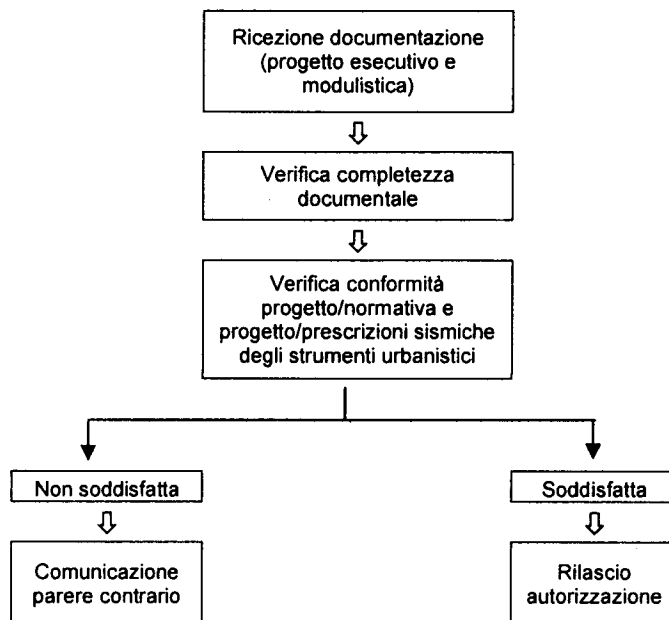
Ricezione documentazione (progetto esecutivo e modulistica)

Verifica completezza documentale

Verifica conformità progetto/normativa e progetto/prescrizioni sismiche degli strumenti urbanistici

Non soddisfatta

Comunicazione parere contrario

Soddisfatta

Rilascio autorizzazione